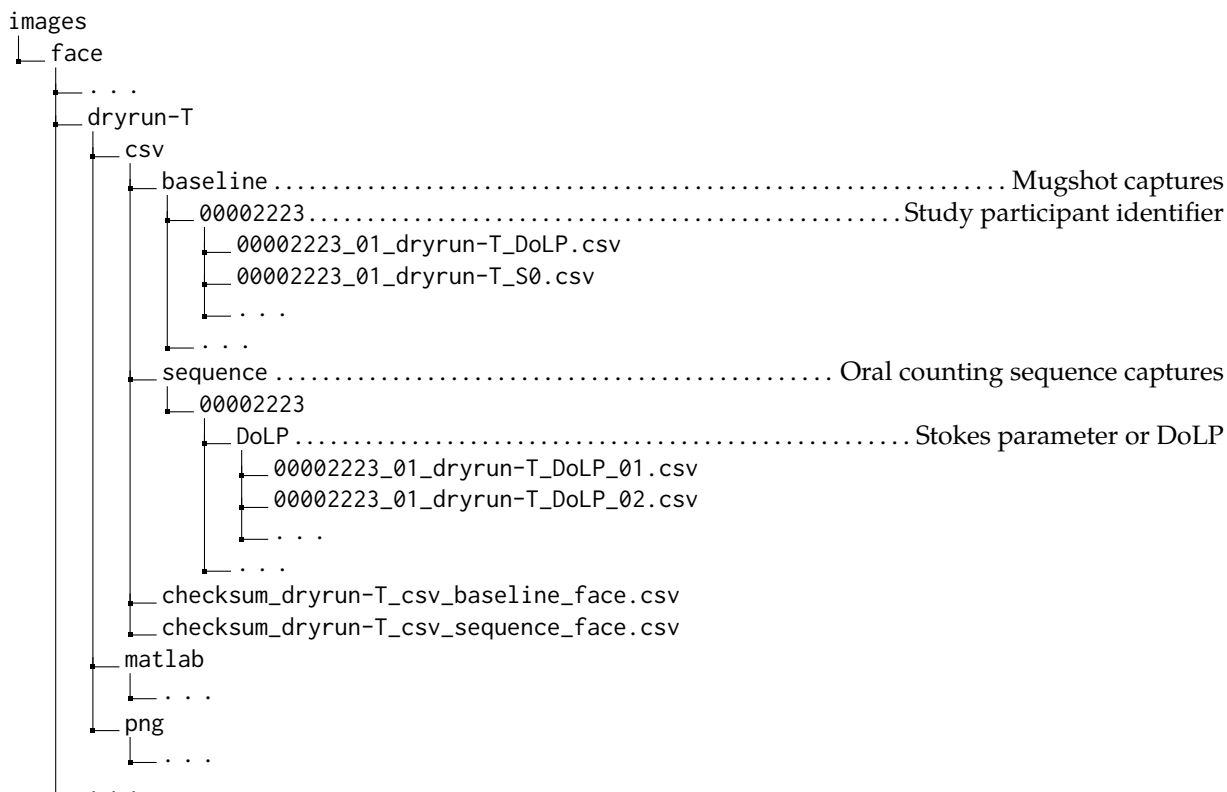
images
face
. . .
dryrun-T
csv
baseline ........................................................................ Mugshot captures
00002223 ....................................................... Study participant identifier
00002223_01_dryrun-T_DoLP.csv
00002223_01_dryrun-T_S0.csv
. . .
. . .
sequence ........................................................ Oral counting sequence captures
00002223
DoLP ........................................................ Stokes parameter or DoLP
00002223_01_dryrun-T_DoLP_01.csv
00002223_01_dryrun-T_DoLP_02.csv
. . .
. . .
checksum_dryrun-T_csv_baseline_face.csv
checksum_dryrun-T_csv_sequence_face.csv
matlab
. . .
png
. . .